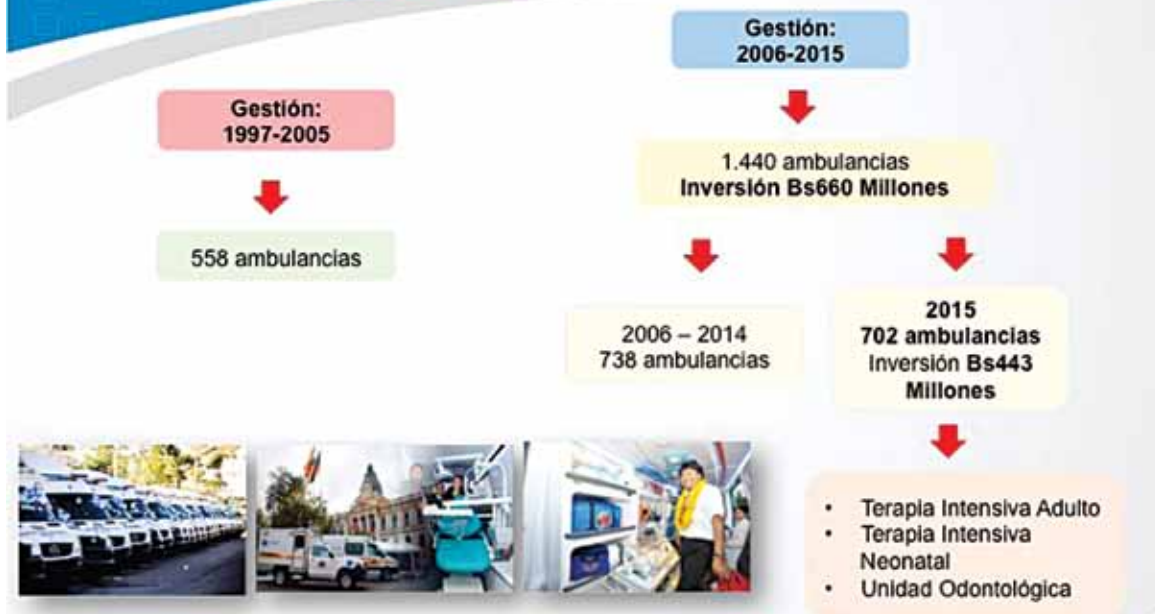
Gestión:
1997-2005

558 ambulancias

Gestión:
2006-2015

1.440 ambulancias
**Inversión Bs660 Millones**

2006 – 2014
738 ambulancias

**2015**
**702 ambulancias**
Inversión **Bs443 Millones**

- Terapia Intensiva Adulto
- Terapia Intensiva Neonatal
- Unidad Odontológica